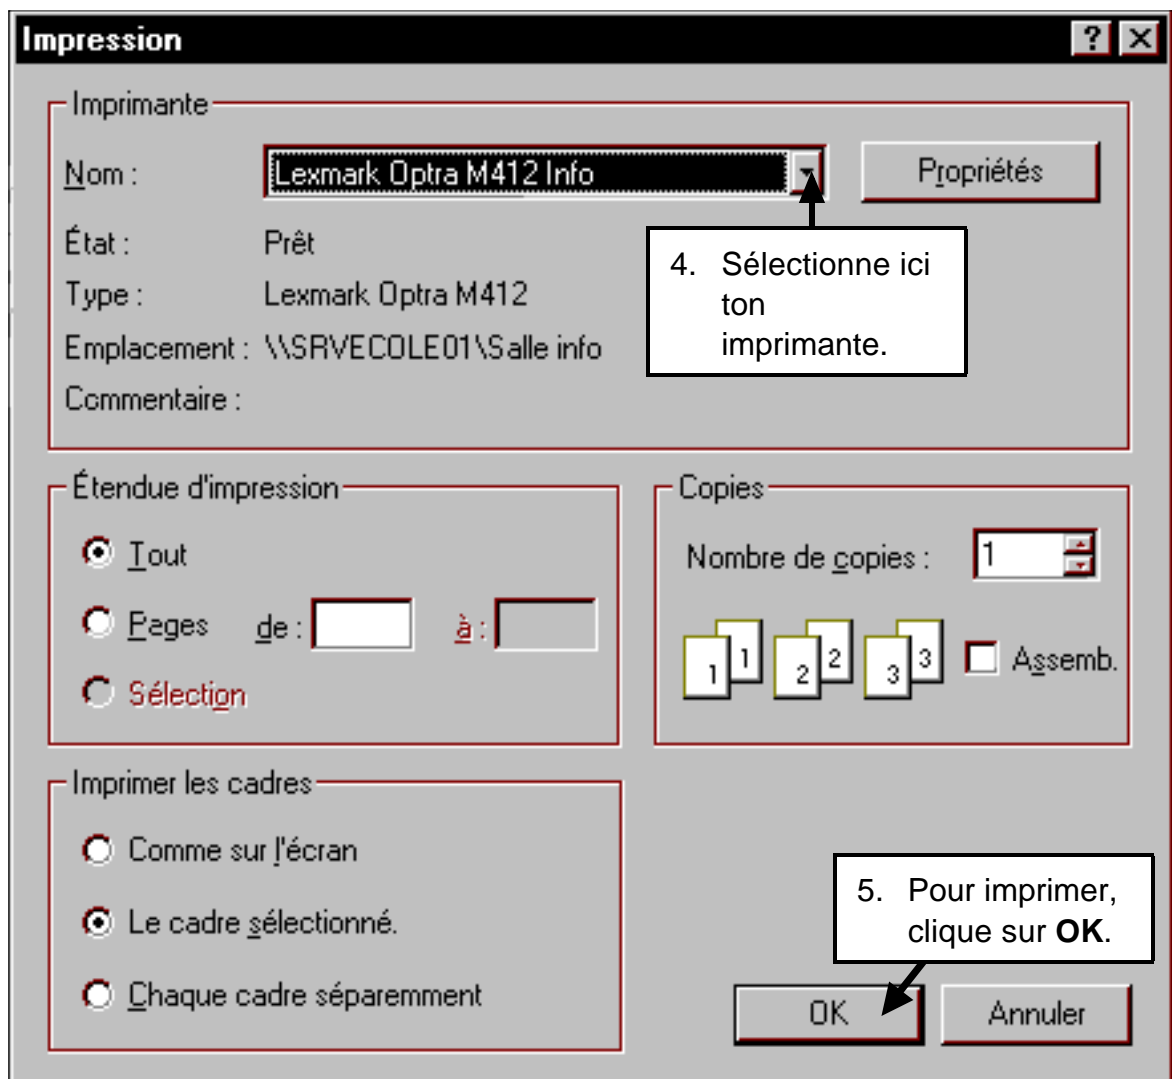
Impression

? X

Imprimante

Nom : Lexmark Optra M412 Info

Propriétés

État : Prêt

Type : Lexmark Optra M412

Emplacement : \\SRVECOLE01\Salle info

Commentaire :

4. Sélectionne ici ton imprimante.

Étendue d'impression

Tout

Pages de : à :

Sélection

Copies

Nombre de copies : 1

1 1 2 2 3 3

Assemb.

Imprimer les cadres

Comme sur l'écran

Le cadre sélectionné.

Chaque cadre séparemment

5. Pour imprimer, clique sur **OK**.

OK

Annuler